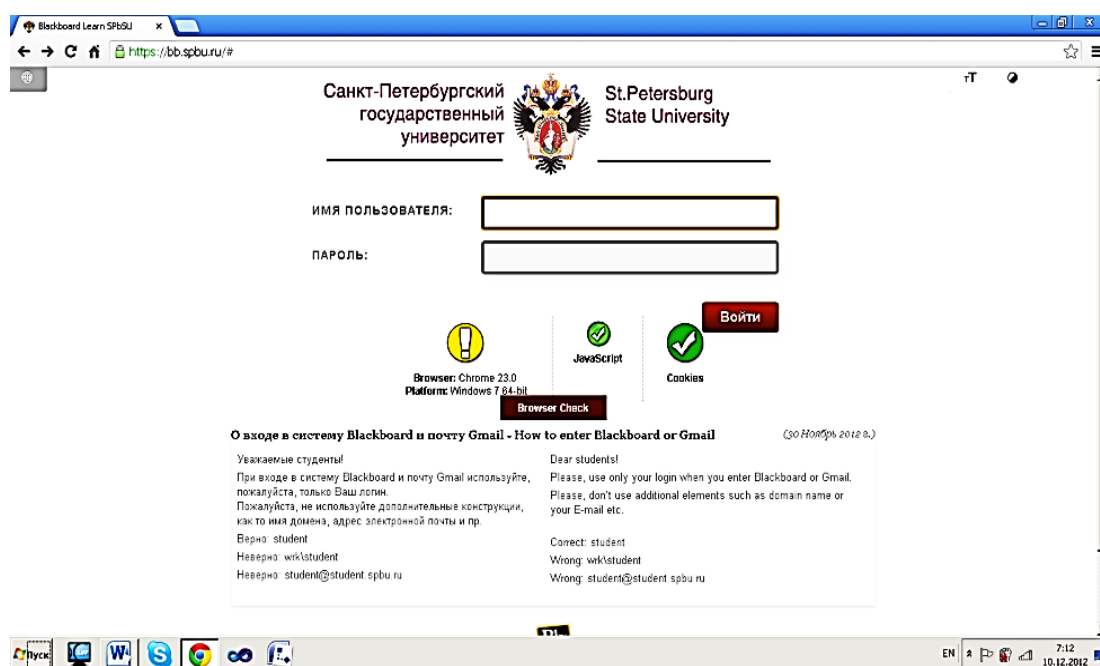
Blackboard Learn SPbSU ×

https://bb.spbu.ru/#

тT

Санкт-Петербургский государственный университет

St.Petersburg State University

ИМЯ ПОЛЬЗОВАТЕЛЯ:

ПАРОЛЬ:

Войти

JavaScript

Cookies

Browser: Chrome 23.0
Platform: Windows 7 64-bit

Browser Check

О входе в систему Blackboard и почту Gmail - How to enter Blackboard or Gmail (30 Ноябрь 2012 г.)

Уважаемые студенты!

При входе в систему Blackboard и почту Gmail используйте, пожалуйста, только Ваш логин.
Пожалуйста, не используйте дополнительные конструкции, как то имя домена, адрес электронной почты и пр.

Верно: student

Неверно: wrk\student

Неверно: student@student.spbu.ru

Dear students!

Please, use only your login when you enter Blackboard or Gmail.

Please, don't use additional elements such as domain name or your E-mail etc.

Correct: student

Wrong: wrk\student

Wrong: student@student.spbu.ru

Пуск

EN 7:12 10.12.2012